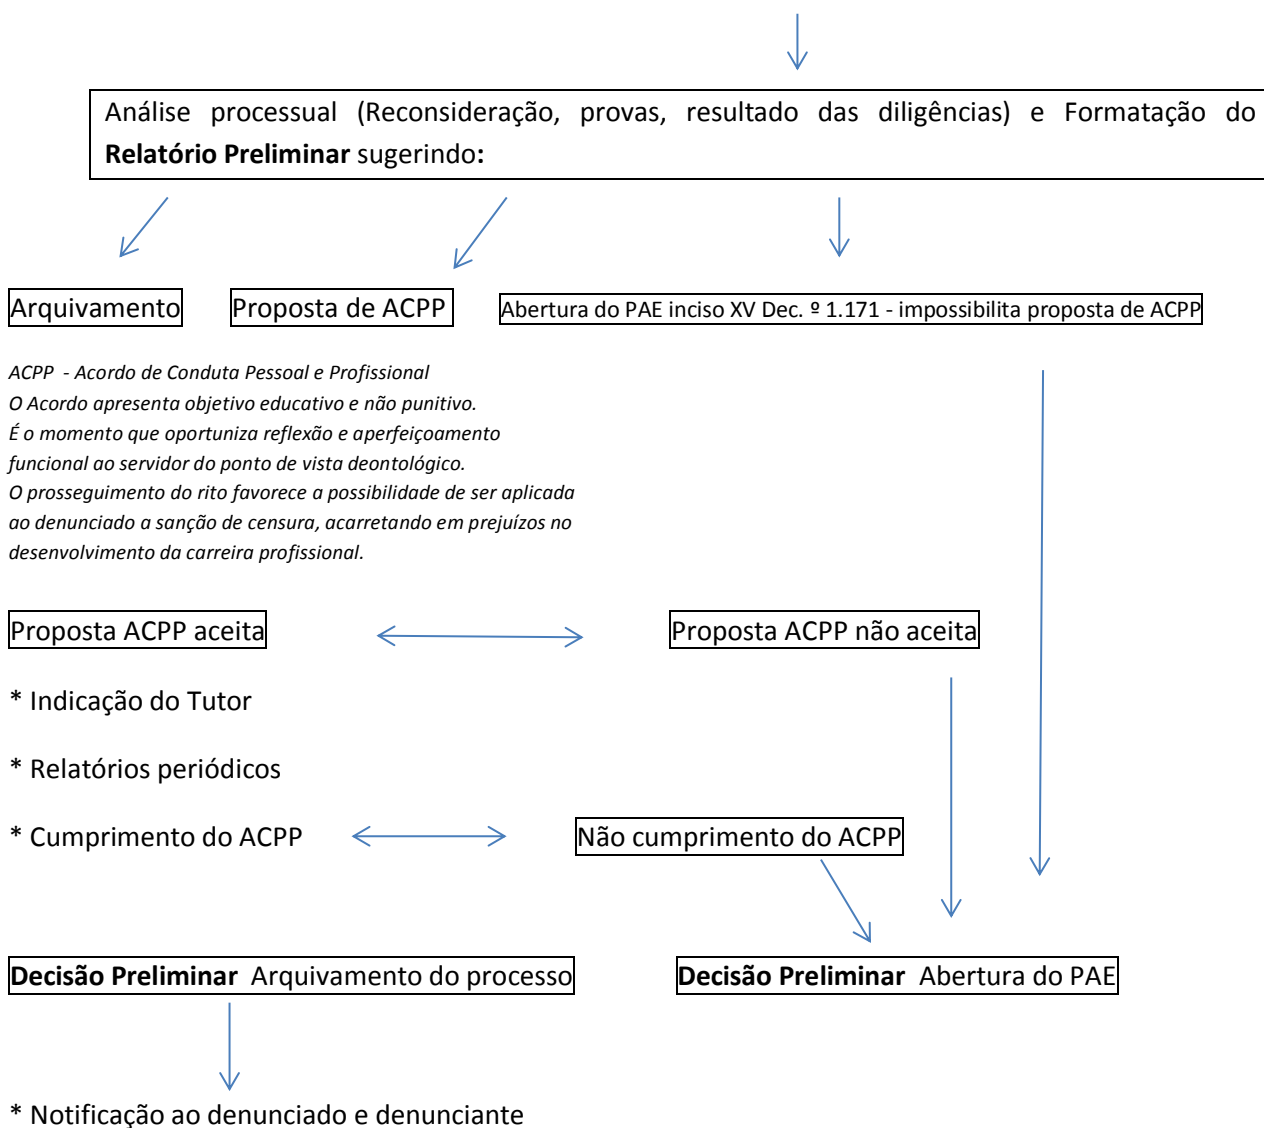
Análise processual (Reconsideração, provas, resultado das diligências) e Formatação do **Relatório Preliminar** sugerindo**:**

Arquivamento

Proposta de ACPP

Abertura do PAE inciso XV Dec. º 1.171 - impossibilita proposta de ACPP

*ACPP - Acordo de Conduta Pessoal e Profissional*
*O Acordo apresenta objetivo educativo e não punitivo.*
*É o momento que oportuniza reflexão e aperfeiçoamento funcional ao servidor do ponto de vista deontológico.*
*O prosseguimento do rito favorece a possibilidade de ser aplicada ao denunciado a sanção de censura, acarretando em prejuízos no desenvolvimento da carreira profissional.*

Proposta ACPP aceita

Proposta ACPP não aceita

* Indicação do Tutor

* Relatórios periódicos

* Cumprimento do ACPP

Não cumprimento do ACPP

**Decisão Preliminar** Arquivamento do processo

**Decisão Preliminar** Abertura do PAE

* Notificação ao denunciado e denunciante